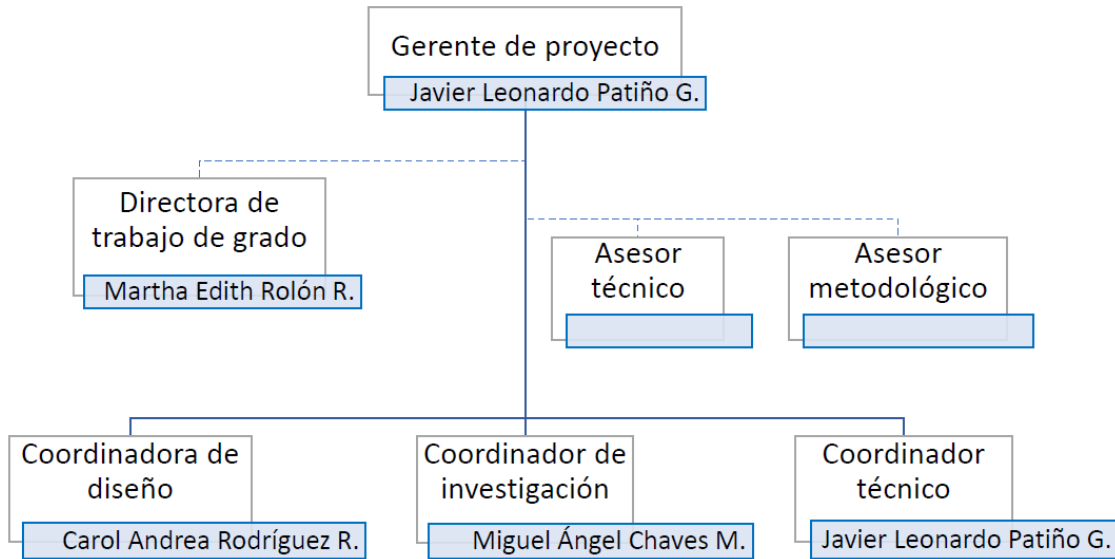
Gerente de proyecto
Javier Leonardo Patiño G.

Directora de trabajo de grado
Martha Edith Rolón R.

Asesor técnico

Asesor metodológico

Coordinadora de diseño
Carol Andrea Rodríguez R.

Coordinador de investigación
Miguel Ángel Chaves M.

Coordinador técnico
Javier Leonardo Patiño G.